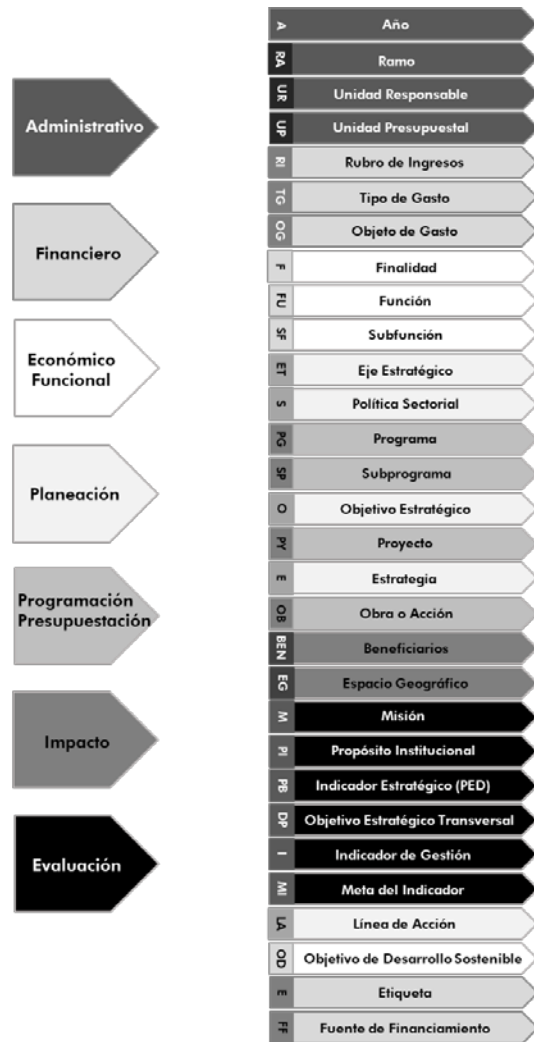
Administrativo

Financiero

Económico Funcional

Planeación

Programación Presupuestación

Impacto

Evaluación

A Año
RA Ramo
UR Unidad Responsable
UP Unidad Presupuestal
RI Rubro de Ingresos
TG Tipo de Gasto
OG Objeto de Gasto
F Finalidad
FU Función
SF Subfunción
ET Eje Estratégico
S Política Sectorial
PG Programa
SP Subprograma
O Objetivo Estratégico
PY Proyecto
E Estrategia
OB Obra o Acción
BEN Beneficiarios
EG Espacio Geográfico
M Misión
PI Propósito Institucional
PB Indicador Estratégico (PED)
DP Objetivo Estratégico Transversal
I Indicador de Gestión
MI Meta del Indicador
LA Línea de Acción
OD Objetivo de Desarrollo Sostenible
E Etiqueta
FF Fuente de Financiamiento